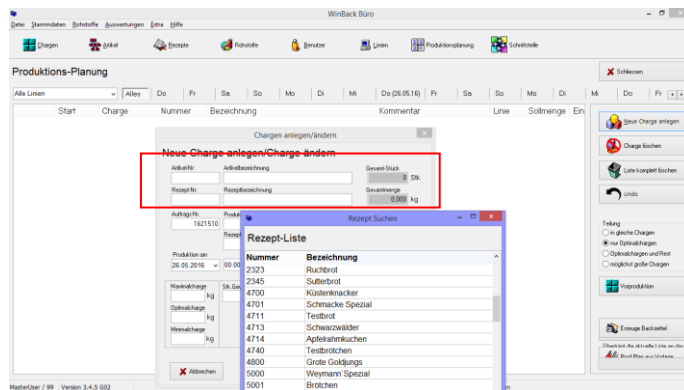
WinBack Büro

Datei Stammdaten Rohstoffe Auswertungen Extra Hilfe

Chargen Artikel Rezepte Rohstoffe Benutzer Linien Produktionsplanung Schnittstelle

Produktions-Planung

Schliessen

Alle Linien | Alles | Do | Fr | Sa | So | Mo | Di | Mi | Do (26.05.16) | Fr | Sa | So | Mo | Di | Mi | Do | Fr

Start | Charge | Nummer | Bezeichnung | Kommentar | Linie | Sollmenge | Ein

Neue Charge anlegen

Charge löschen

Liste komplett löschen

Undo

Teilung
in gleiche Chargen
nur Optimalchargen
Optimalchargen und Rest
möglichst große Chargen

Vorproduktion

Erzeuge Backzettel

Chargen anlegen/ändern

Neue Charge anlegen/Charge ändern

Artikel-Nr. | Artikelbezeichnung | Gesamt-Stück
0 Stk
Rezept-Nr. | Rezeptbezeichnung | Gesamtmenge
0,000 kg

Auftrags-Nr.
1621510
Produ
Rezept

Produktion am
26.05.2016 | 00:00

Maximalcharge
kg
Stk.Ger
Optimalcharge
kg
Minimalcharge
kg

Abbrechen

Rezept Suchen

Rezept-Liste

| Nummer | Bezeichnung |
|---|---|
| 2323 | Ruchbrot |
| 2345 | Sutterbrot |
| 4700 | Küstenknacker |
| 4701 | Schmacke Spezial |
| 4711 | Testbrot |
| 4713 | Schwarzwälder |
| 4714 | Apfelrahmkuchen |
| 4740 | Testbrötchen |
| 4800 | Grote Goldjungs |
| 5000 | Weymann Spezial |
| 5001 | Brötchen |

MasterUser / 99 Version 3.4.5 G02